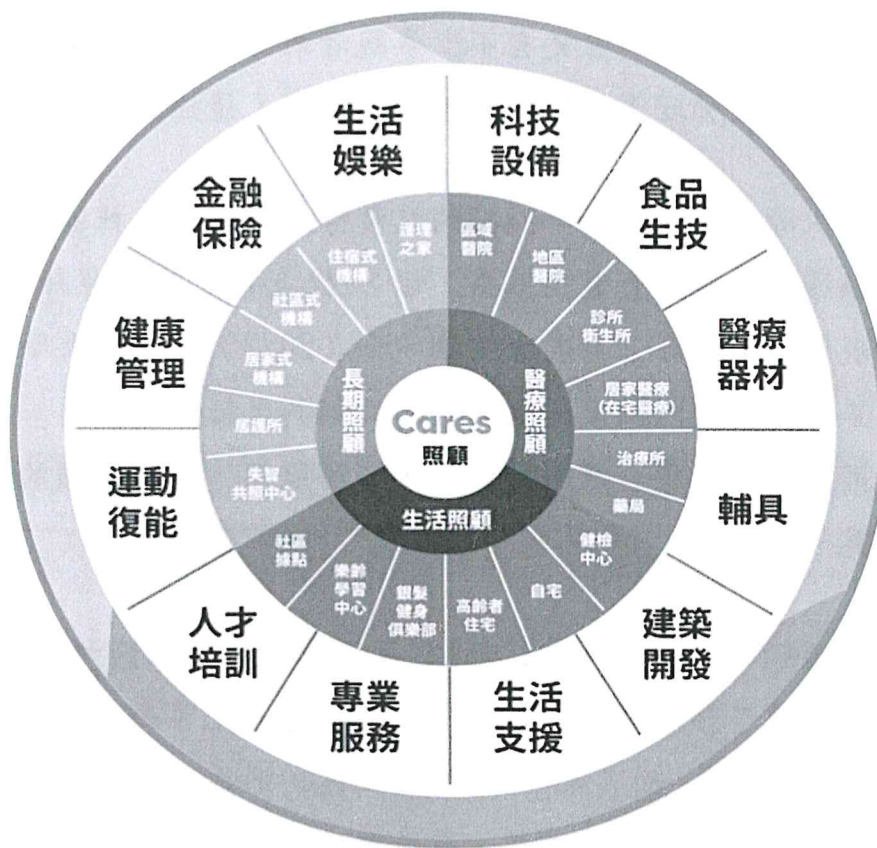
Cares
照顧

長期照顧
醫療照顧
生活照顧

護理之家
區域醫院
地區醫院
診所衛生所
居家醫療(在宅醫療)
治療所
藥局
健檢中心
自宅
高齡者住宅
銀髮健身俱樂部
樂齡學習中心
社區據點
失智共照中心
居護所
居家式機構
社區式機構
住宿式機構

生活娛樂
科技設備
食品生技
醫療器材
輔具
建築開發
生活支援
專業服務
人才培訓
運動復能
健康管理
金融保險